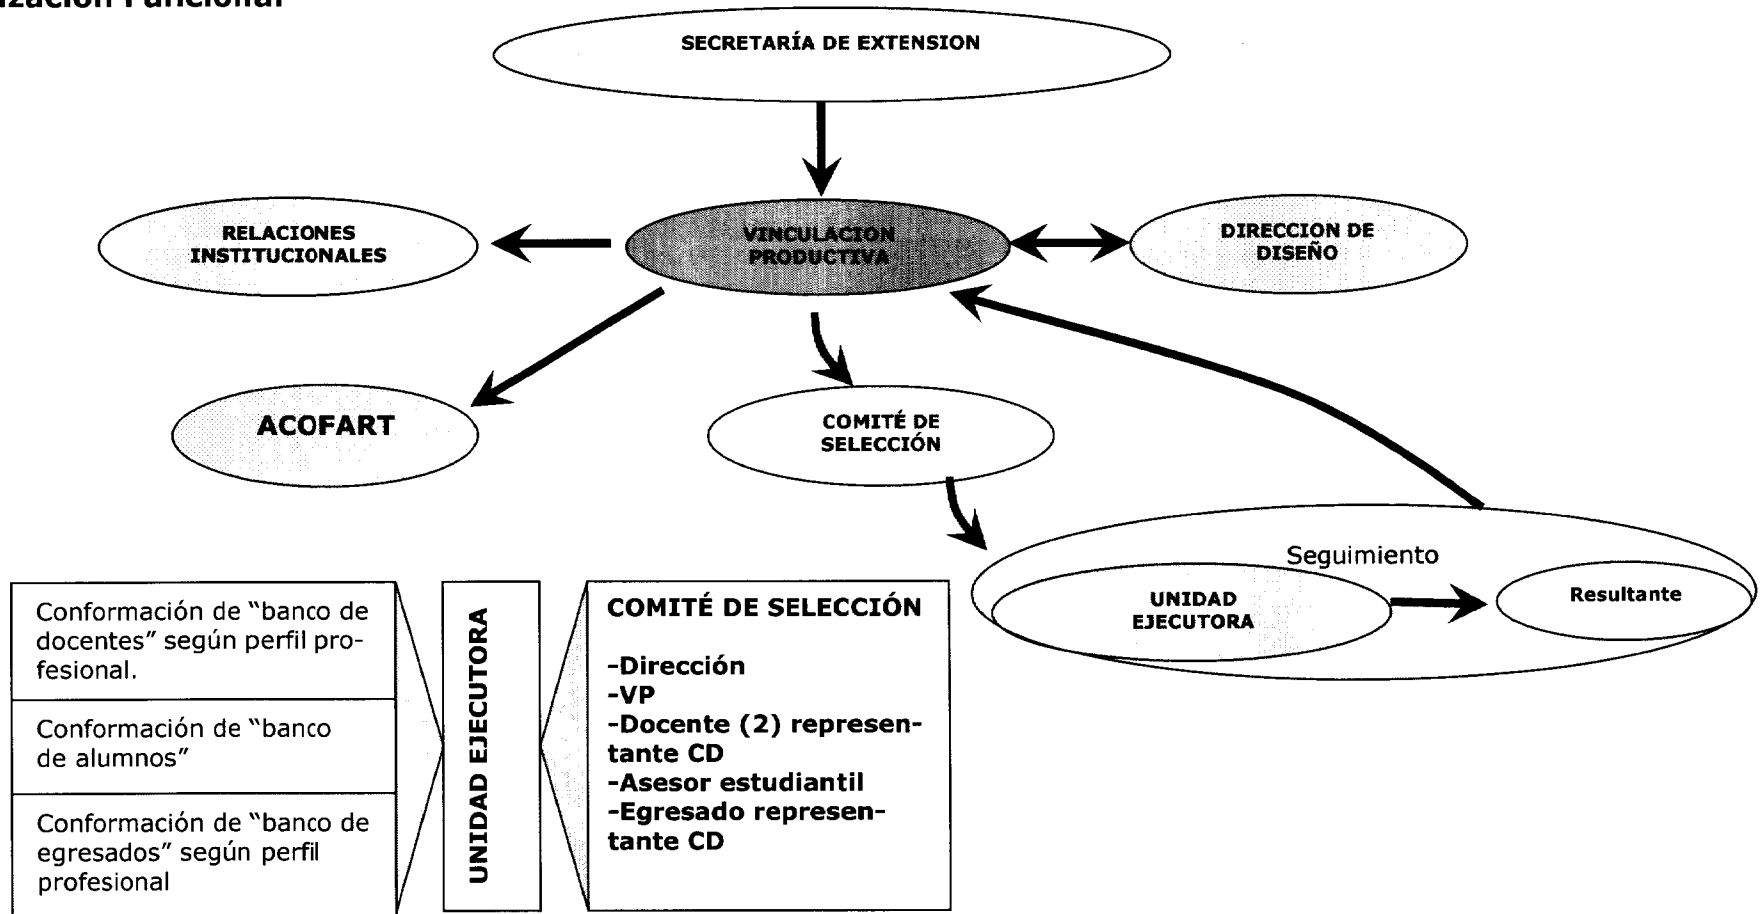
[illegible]zación Funcional

SECRETARÍA DE EXTENSION

RELACIONES INSTITUCIONALES

VINCULACION PRODUCTIVA

DIRECCION DE DISEÑO

ACOFART

COMITÉ DE SELECCIÓN

Seguimiento

UNIDAD EJECUTORA

Resultante

Conformación de "banco de docentes" según perfil profesional.

Conformación de "banco de alumnos"

Conformación de "banco de egresados" según perfil profesional

UNIDAD EJECUTORA

COMITÉ DE SELECCIÓN

-Dirección
-VP
-Docente (2) representante CD
-Asesor estudiantil
-Egresado representante CD